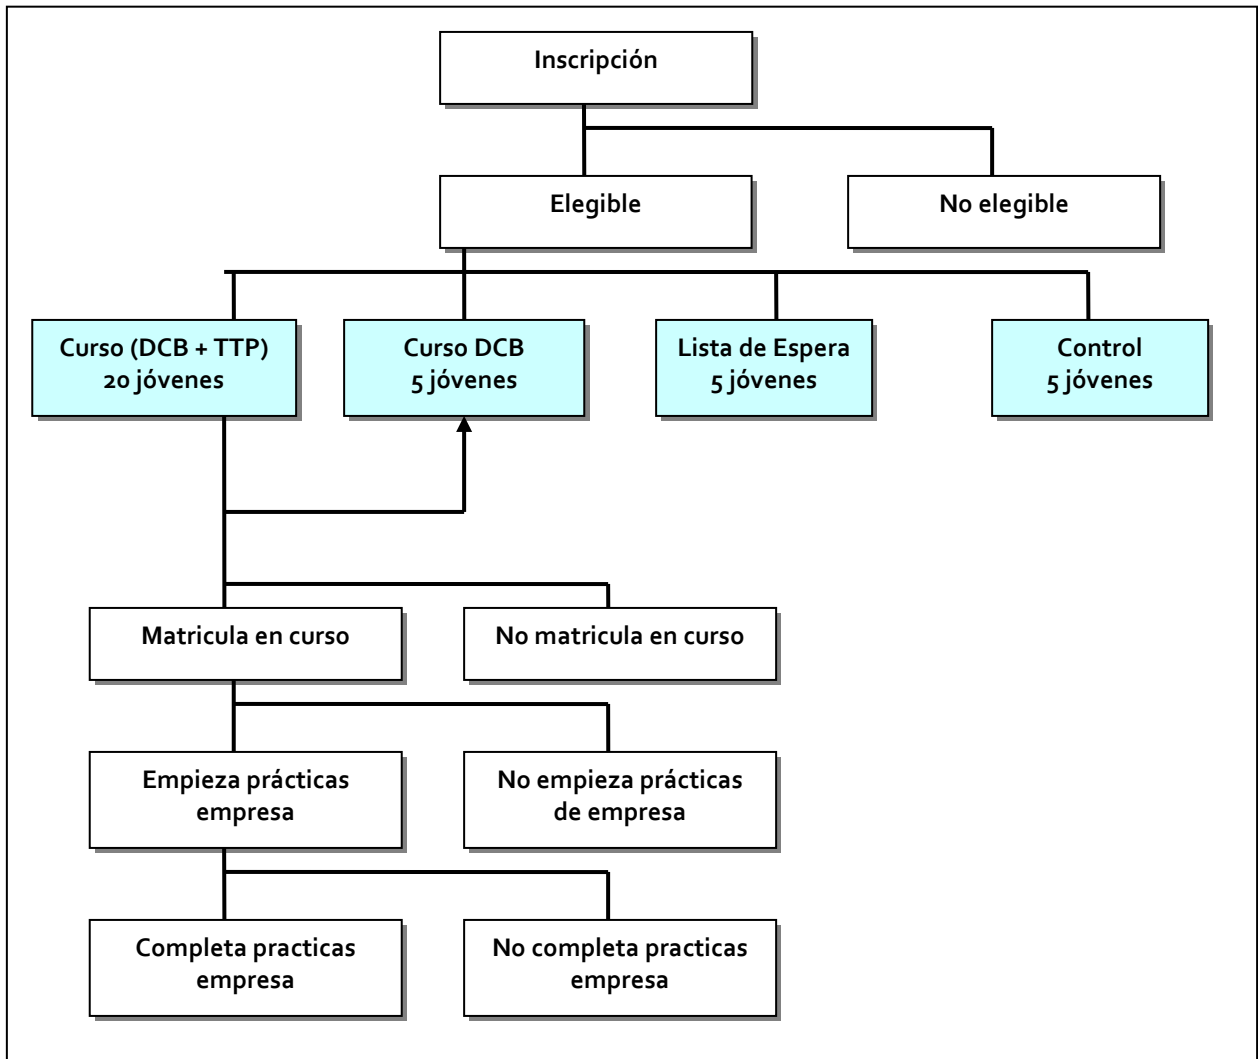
Inscripción

Elegible

No elegible

Curso (DCB + TTP)
20 jóvenes

Curso DCB
5 jóvenes

Lista de Espera
5 jóvenes

Control
5 jóvenes

Matricula en curso

No matricula en curso

Empieza prácticas empresa

No empieza prácticas de empresa

Completa practicas empresa

No completa practicas empresa